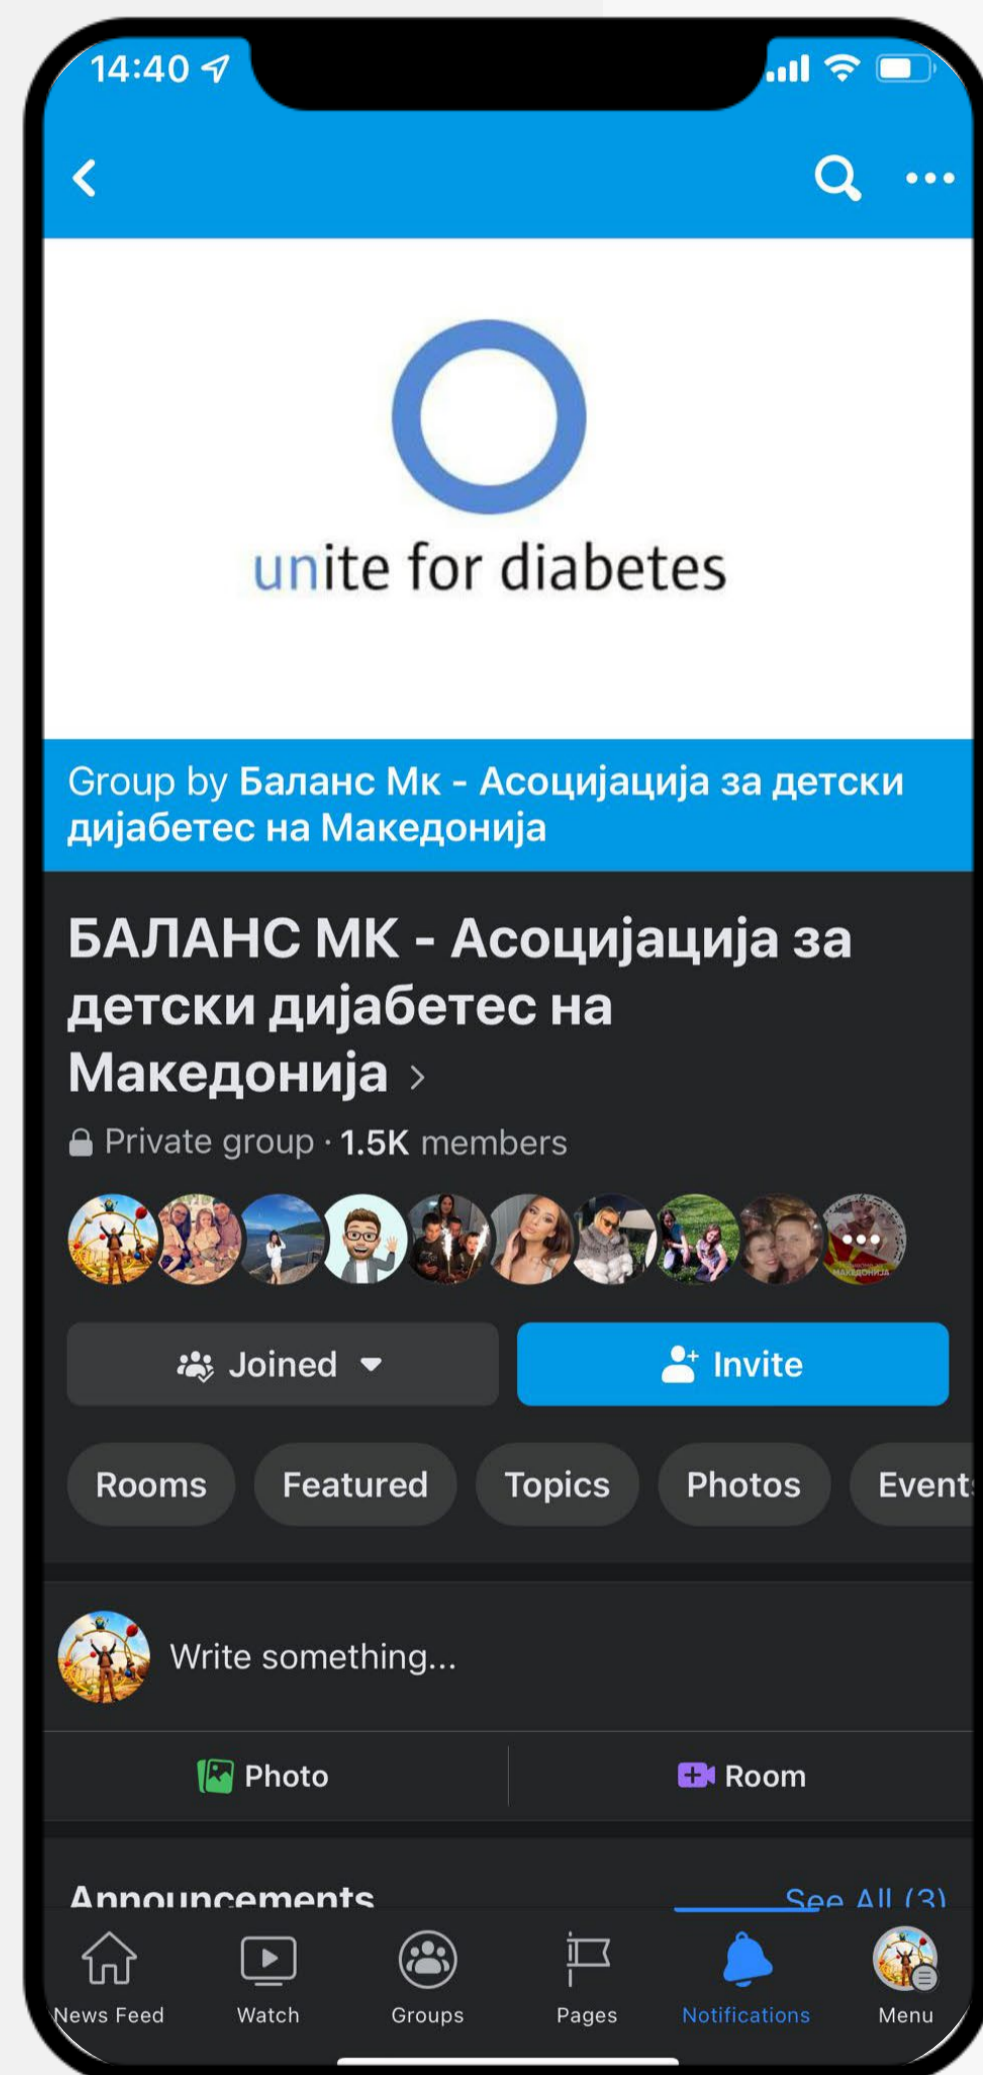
14:40

unite for diabetes

Group by Баланс Мк - Асоцијација за детски дијабетес на Македонија

БАЛАНС МК - Асоцијација за детски дијабетес на Македонија >

Private group · 1.5K members

Joined

Invite

Rooms
Featured
Topics
Photos
Event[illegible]

Write something...

Photo
Room

Announcements
See All (3)

News Feed
Watch
Groups
Pages
Notifications
Menu